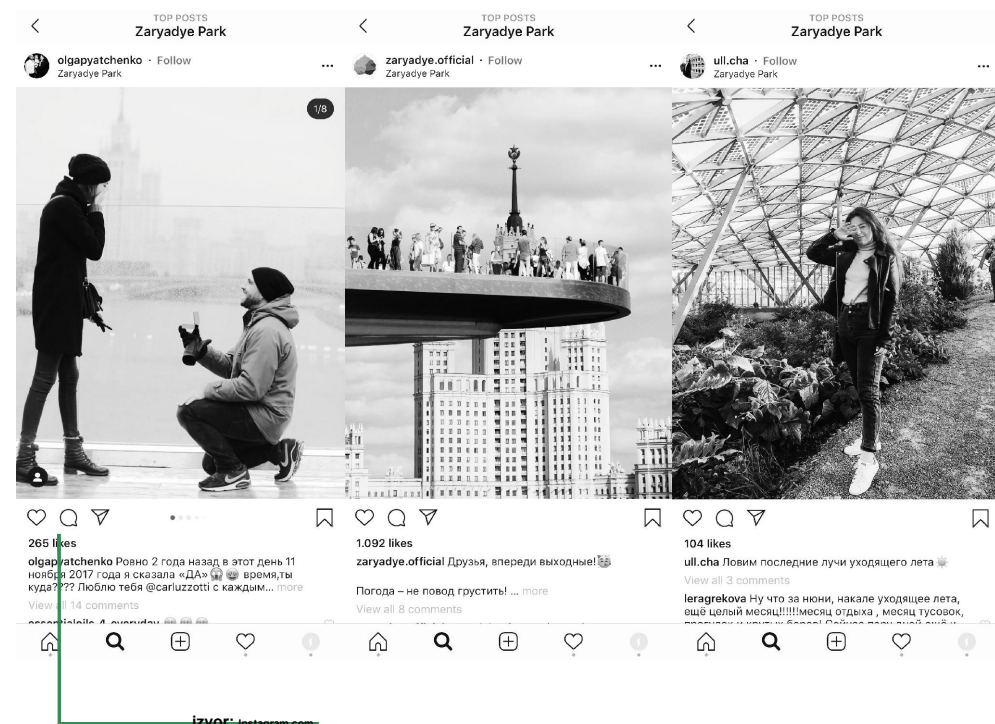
TOP POSTS
Zaryadye Park

olgapyatchenko · Follow
Zaryadye Park

1/8

265 likes
olgapyatchenko Ровно 2 года назад в этот день 11 ноября 2017 года я сказала «ДА» время,ты куда???? Люблю тебя @carluzzotti с каждым... more
View all 14 comments
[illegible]

TOP POSTS
Zaryadye Park

zaryadye.official · Follow
Zaryadye Park

1.092 likes
zaryadye.official Друзья, впереди выходные!

Погода – не повод грустить! ... more
View all 8 comments

TOP POSTS
Zaryadye Park

ull.cha · Follow
Zaryadye Park

104 likes
ull.cha Ловим последние лучи уходящего лета
View all 3 comments
leragrekova Ну что за нюни, накале уходящее лета, ещё целый месяц!!!!!!месяц отдыха , месяц тусовок, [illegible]

izvor: Instagram.com